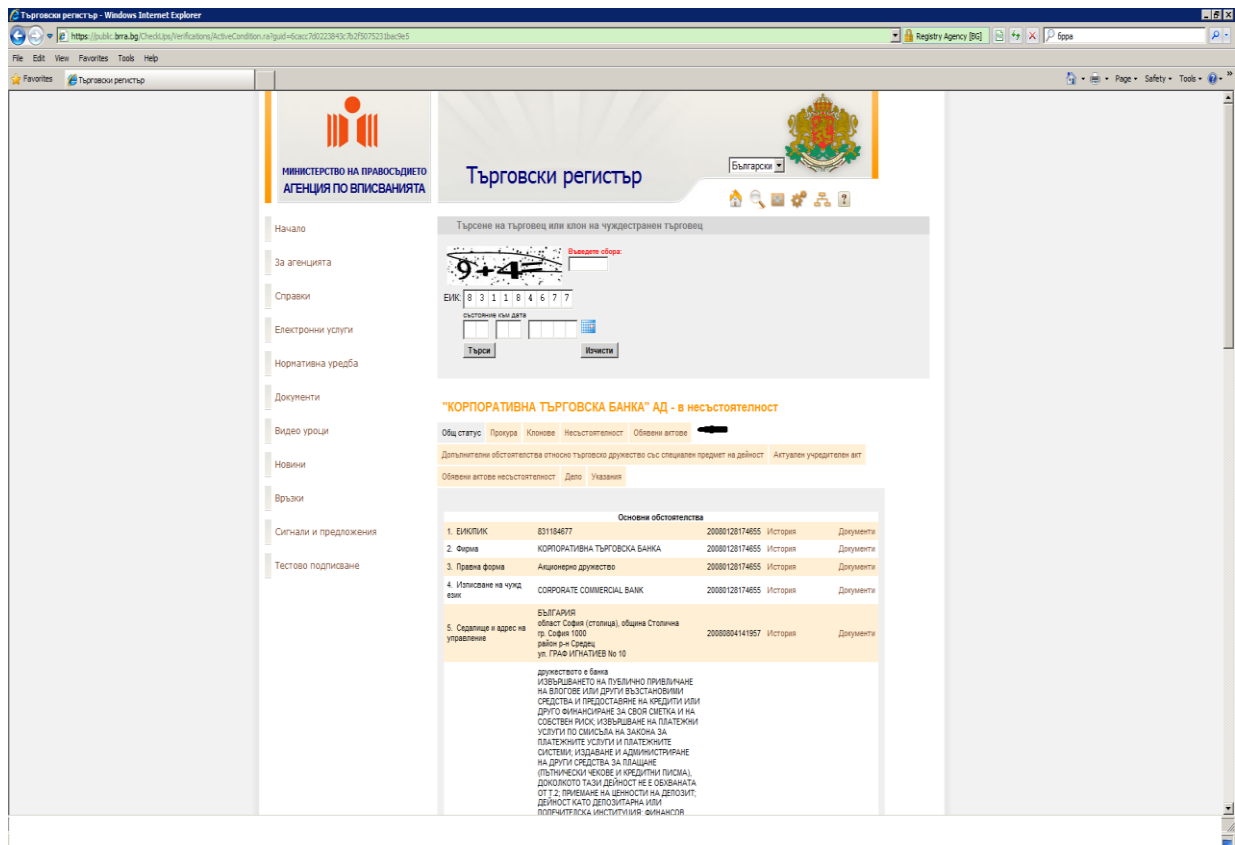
Търговски регистър - Windows Internet Explorer

https://public.brra.bg/CheckUps/Verifications/ActiveCondition.ra?guid=6cacc7d0223843c7b2f5075231bac9e5

Registry Agency [BG]

бppa

File Edit View Favorites Tools Help

Favorites Търговски регистър

Page Safety Tools

МИНИСТЕРСТВО НА ПРАВОСЪДИЕТО
АГЕНЦИЯ ПО ВПИСВАНИЯТА

Търговски регистър

Български

Начало

За агенцията

Справки

Електронни услуги

Нормативна уредба

Документи

Видео уроци

Новини

Връзки

Сигнали и предложения

Тестово подписване

Търсене на търговец или клон на чуждестранен търговец

9+4=

Въведете сбора:

ЕИК: 8 3 1 1 8 4 6 7 7

състояние към дата

Търси

Изчисти

"КОРПОРАТИВНА ТЪРГОВСКА БАНКА" АД - в несъстоятелност

Общ статус Прокура Клонове Несъстоятелност Обявени актове

Допълнителни обстоятелства относно търговско дружество със специален предмет на дейност Актуален учредителен акт

Обявени актове несъстоятелност Дело Указания

Основни обстоятелства

| | | | | |
|---|---|---|---|---|
| 1. ЕИК/ПИК | 831184677 | 20080128174655 | История | Документи |
| 2. Фирма | КОРПОРАТИВНА ТЪРГОВСКА БАНКА | 20080128174655 | История | Документи |
| 3. Правна форма | Акционерно дружество | 20080128174655 | История | Документи |
| 4. Изписване на чужд език | CORPORATE COMMERCIAL BANK | 20080128174655 | История | Документи |
| 5. Седалище и адрес на управление | БЪЛГАРИЯ област София (столица), община Столична гр. София 1000 район р-н Средец ул. ГРАФ ИГНАТИЕВ No 10 | 20080804141957 | История | Документи |
| | дружеството е банка ИЗВЪРШВАНЕТО НА ПУБЛИЧНО ПРИВЛИЧАНЕ НА ВЛОГОВЕ ИЛИ ДРУГИ ВЪЗСТАНОВИМИ СРЕДСТВА И ПРЕДОСТАВЯНЕ НА КРЕДИТИ ИЛИ ДРУГО ФИНАНСИРАНЕ ЗА СВОЯ СМЕТКА И НА СОБСТВЕН РИСК; ИЗВЪРШВАНЕ НА ПЛАТЕЖНИ УСЛУГИ ПО СМИСЪЛА НА ЗАКОНА ЗА ПЛАТЕЖНИТЕ УСЛУГИ И ПЛАТЕЖНИТЕ СИСТЕМИ; ИЗДАВАНЕ И АДМИНИСТРИРАНЕ НА ДРУГИ СРЕДСТВА ЗА ПЛАЩАНЕ (ПЪТНИЧЕСКИ ЧЕКОВЕ И КРЕДИТНИ ПИСМА), ДОКОЛКОТО ТАЗИ ДЕЙНОСТ НЕ Е ОБХВАНАТА ОТ Т.2; ПРИЕМАНЕ НА ЦЕННОСТИ НА ДЕПОЗИТ; ДЕЙНОСТ КАТО ДЕПОЗИТАРНА ИЛИ ПОПЕЧИТЕЛСКА ИНСТИТУЦИЯ; ФИНАНСОВ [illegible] | | | |